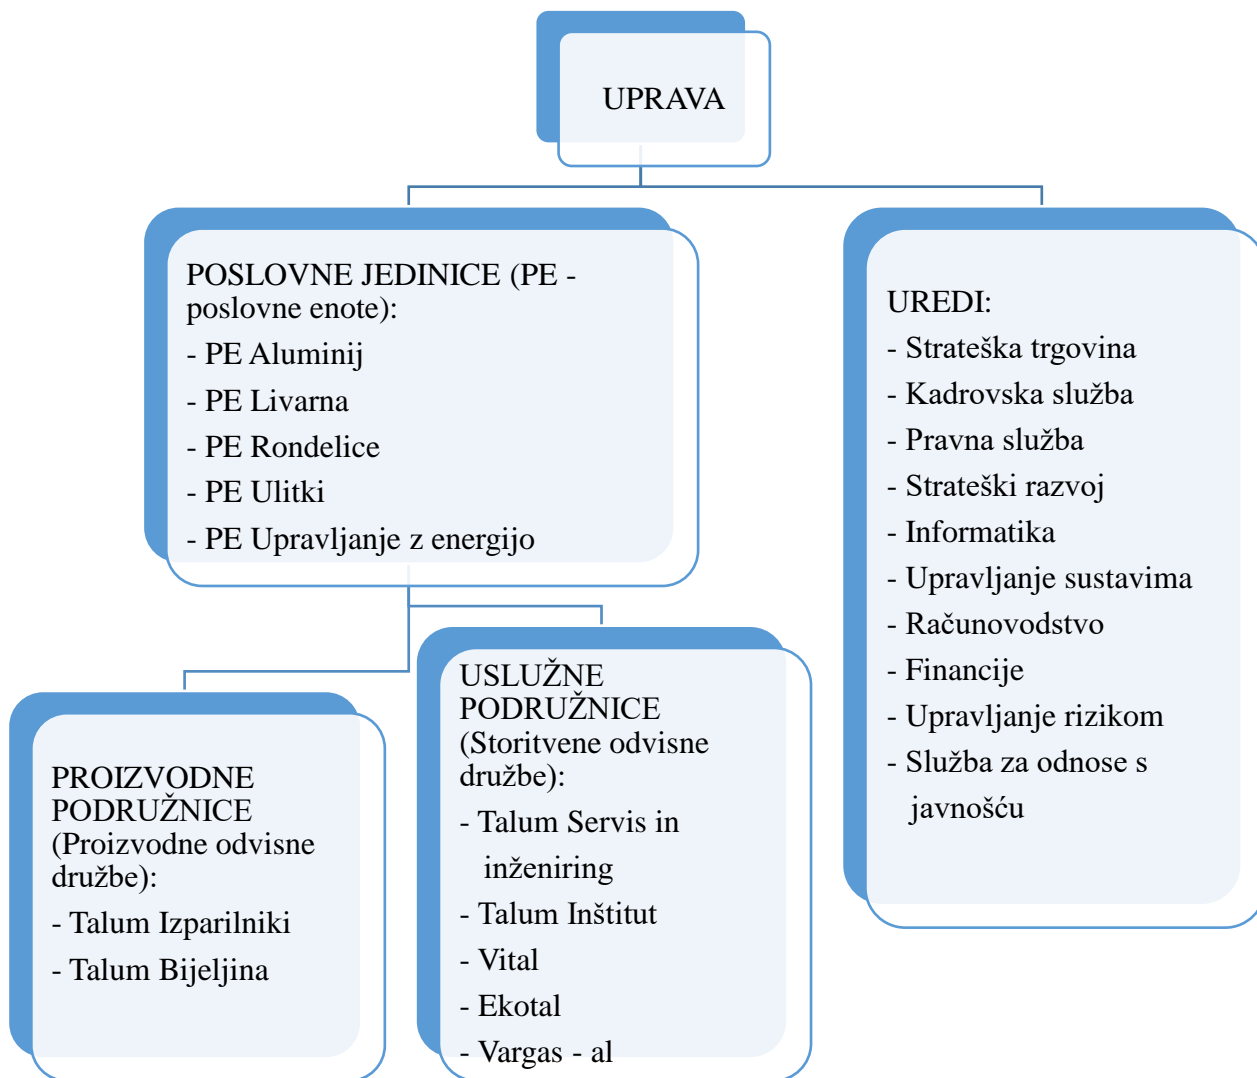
UPRAVA

POSLOVNE JEDINICE (PE - poslovne enote):
- PE Aluminij
- PE Livarna
- PE Rondelice
- PE Ulitki
- PE Upravljanje z energijo

UREDI:
- Strateška trgovina
- Kadrovska služba
- Pravna služba
- Strateški razvoj
- Informatika
- Upravljanje sustavima
- Računovodstvo
- Financije
- Upravljanje rizikom
- Služba za odnose s javnošću

PROIZVODNE PODRUŽNICE (Proizvodne odvisne družbe):
- Talum Izparilniki
- Talum Bijeljina

USLUŽNE PODRUŽNICE (Storitvene odvisne družbe):
- Talum Servis in inženiring
- Talum Inštitut
- Vital
- Ekotal
- Vargas - al